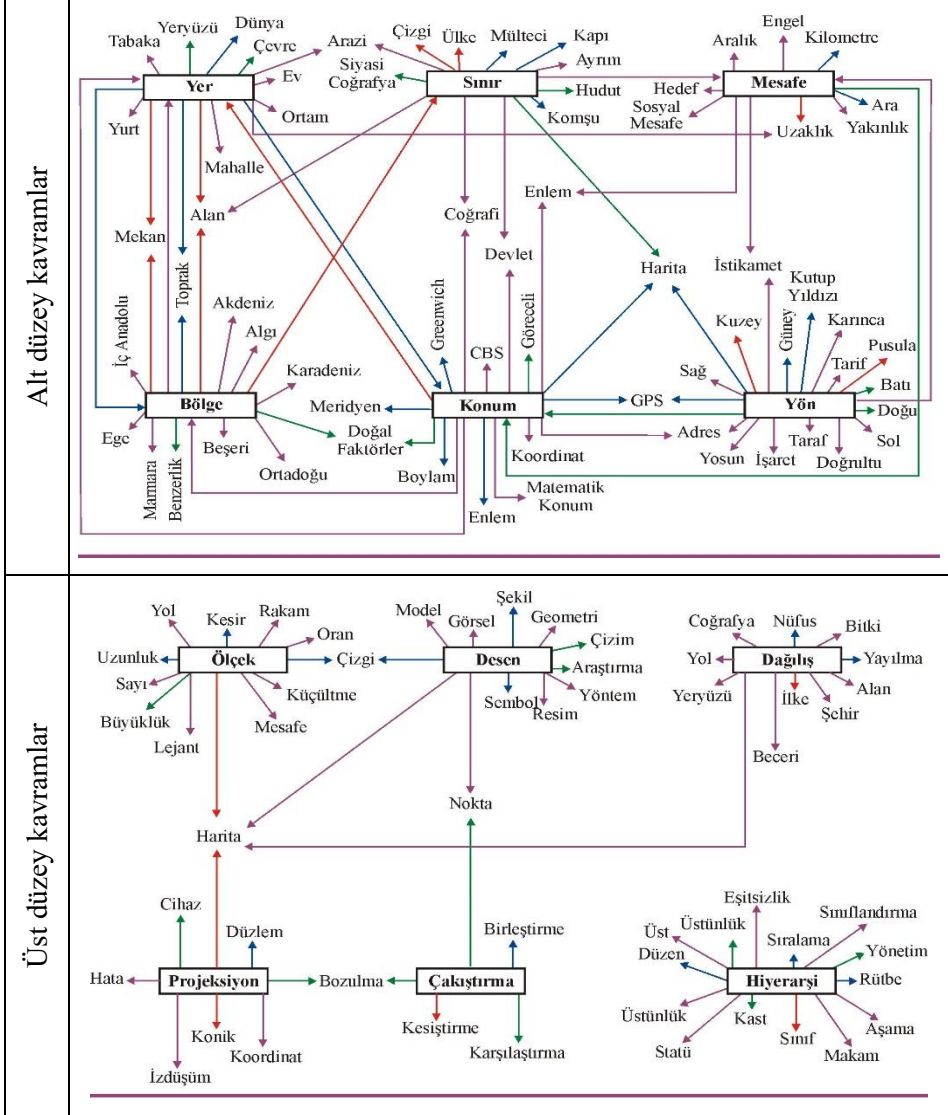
Alt düzey kavramlar

Tabaka
Yeryüzü
Dünya
Çevre
Arazi
Çizgi
Ülke
Mülteci
Kapı
Ayrım
Engel
Aralık
Kilometre
Yer
Ev
Ortam
Siyasi Coğrafya
Sınır
Hudut
Komşu
Hedef
Sosyal Mesafe
Mesafe
Ara
Yakınlık
Uzaklık
Yurt
Mahalle
Alan
Mekan
Toprak
Coğrafi
Devlet
Enlem
Harita
İstikamet
Kutup Yıldızı
İç Anadolu
Akdeniz
Algı
Greenwich
CBS
Göreceli
Kuzey
Güney
Karınca
Tarif
Pusula
Sağ
Batı
Doğu
Karadeniz
Bölge
Meridyen
Konum
GPS
Yön
Ege
Doğal Faktörler
Adres
Sol
Marmara
Benzerlik
Beşeri
Ortadoğu
Boylam
Koordinat
Yosun
İşaret
Taraf
Doğrultu
Matematik Konum
Enlem

Üst düzey kavramlar

Yol
Kesir
Rakam
Oran
Uzunluk
Ölçek
Çizgi
Sayı
Küçültme
Büyüklük
Mesafe
Lejant
Model
Görsel
Şekil
Geometri
Çizim
Desen
Araştırma
Sembol
Resim
Yöntem
Coğrafya
Nüfus
Bitki
Yol
Dağılış
Yayılma
Yeryüzü
İlke
Alan
Şehir
Beceri
Nokta
Harita
Cihaz
Düzlem
Birleştirme
Eşitsizlik
Üstünlük
Sınıflandırma
Üst
Sıralama
Yönetim
Düzen
Hata
Projeksiyon
Bozulma
Çakıştırma
Hiyerarşi
Rütbe
Üstünlük
Kast
Kesiştirme
Konik
Karşılaştırma
Sınıf
Aşama
Koordinat
Statü
Makam
İzdüşüm